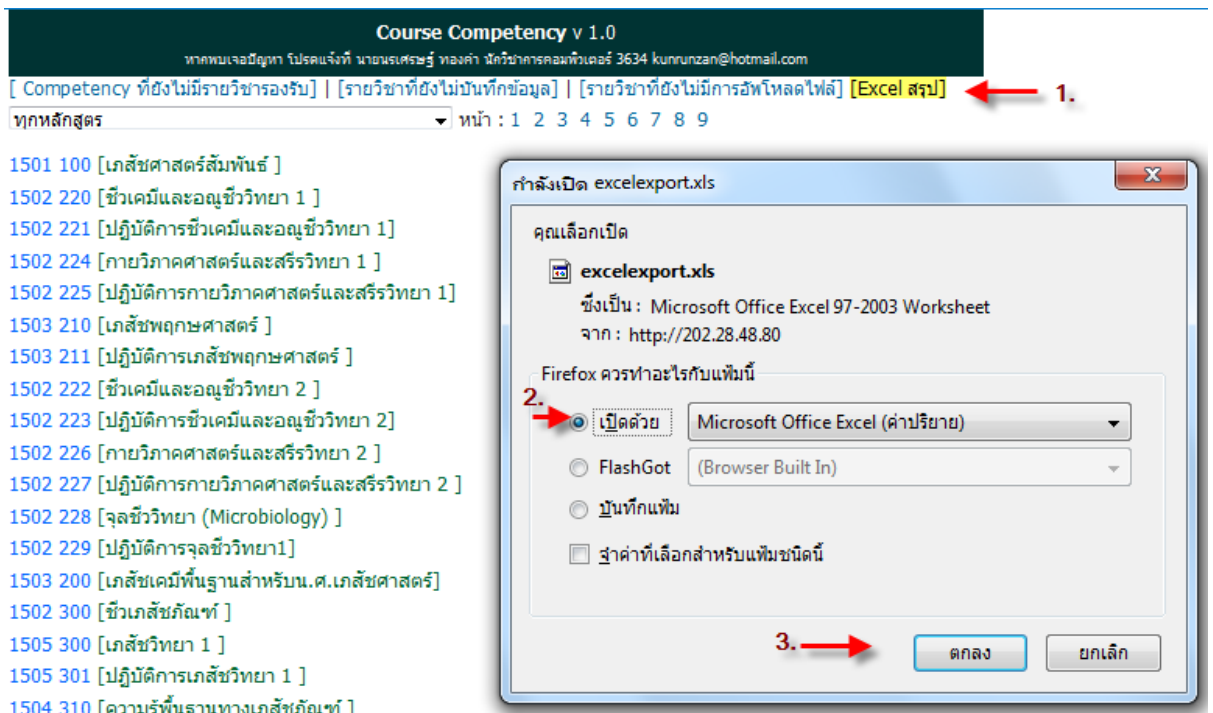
Course Competency v 1.0
หากพบเจอปัญหา โปรดแจ้งที่ นายนรเศรษฐ์ ทองคำ นักวิชาการคอมพิวเตอร์ 3634 kunrunzan@hotmail.com

[ Competency ที่ยังไม่มีรายวิชารองรับ] | [รายวิชาที่ยังไม่บันทึกข้อมูล] | [รายวิชาที่ยังไม่มีการอัพโหลดไฟล์] [Excel สรุป] 1.

ทุกหลักสูตร หน้า : 1 2 3 4 5 6 7 8 9

1501 100 [เภสัชศาสตร์สัมพันธ์ ]
1502 220 [ชีวเคมีและอณูชีววิทยา 1 ]
1502 221 [ปฏิบัติการชีวเคมีและอณูชีววิทยา 1]
1502 224 [กายวิภาคศาสตร์และสรีรวิทยา 1 ]
1502 225 [ปฏิบัติการกายวิภาคศาสตร์และสรีรวิทยา 1]
1503 210 [เภสัชพฤกษศาสตร์ ]
1503 211 [ปฏิบัติการเภสัชพฤกษศาสตร์ ]
1502 222 [ชีวเคมีและอณูชีววิทยา 2 ]
1502 223 [ปฏิบัติการชีวเคมีและอณูชีววิทยา 2]
1502 226 [กายวิภาคศาสตร์และสรีรวิทยา 2 ]
1502 227 [ปฏิบัติการกายวิภาคศาสตร์และสรีรวิทยา 2 ]
1502 228 [จุลชีววิทยา (Microbiology) ]
1502 229 [ปฏิบัติการจุลชีววิทยา1]
1503 200 [เภสัชเคมีพื้นฐานสำหรับน.ศ.เภสัชศาสตร์]
1502 300 [ชีวเภสัชภัณฑ์ ]
1505 300 [เภสัชวิทยา 1 ]
1505 301 [ปฏิบัติการเภสัชวิทยา 1 ]
1504 310 [ความรู้พื้นฐานทางเภสัชภัณฑ์ ]

กำลังเปิด excelexport.xls
คุณเลือกเปิด
excelexport.xls
ซึ่งเป็น: Microsoft Office Excel 97-2003 Worksheet
จาก: http://202.28.48.80
Firefox ควรทำอะไรกับแฟ้มนี้
2.
เปิดด้วย Microsoft Office Excel (ค่าปริยาย)
FlashGot (Browser Built In)
บันทึกแฟ้ม
จำค่าที่เลือกสำหรับแฟ้มชนิดนี้
3.
ตกลง ยกเลิก